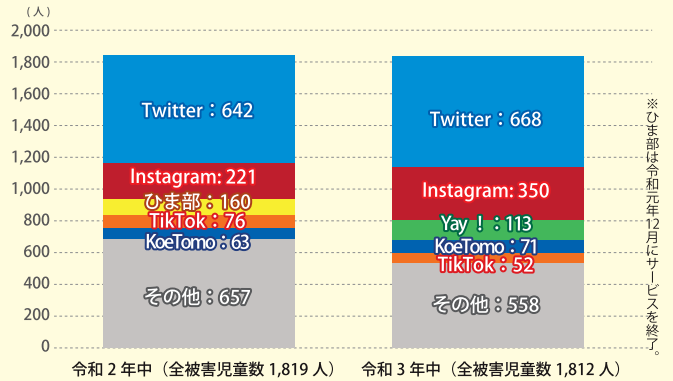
（人）
2,000
1,800
1,600
1,400
1,200
1,000
800
600
400
200
0

Twitter：642
Instagram: 221
ひま部：160
TikTok：76
KoeTomo：63
その他：657

Twitter：668
Instagram: 350
Yay！：113
KoeTomo：71
TikTok：52
その他：558

令和 2 年中（全被害児童数 1,819 人）
令和 3 年中（全被害児童数 1,812 人）

※ひま部は令和元年12月にサービスを終了。